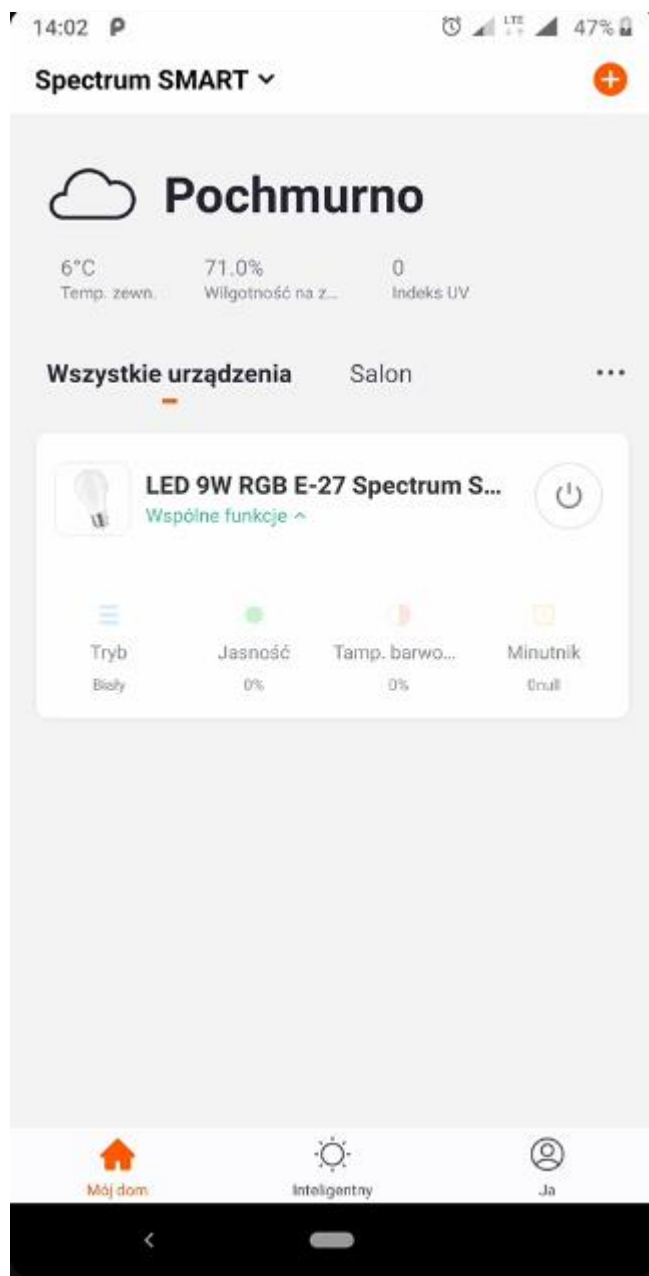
14:02 P
LTE 47%

Spectrum SMART ˅

Pochmurno

6°C
Temp. zewn.

71.0%
Wilgotność na z...

0
Indeks UV

Wszystkie urządzenia Salon ...

LED 9W RGB E-27 Spectrum S...
Wspólne funkcje ^

Tryb
Biały

Jasność
0%

Tamp. barwo...
0%

Minutnik
0null

Mój dom
Inteligentny
Ja